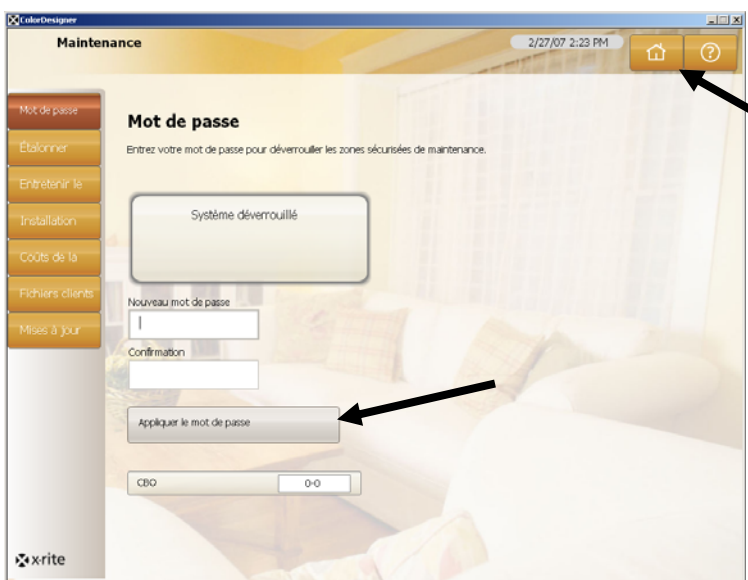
ColorDesigner

Maintenance

2/27/07 2:23 PM

Mot de passe
Étalonner
Entretenir le
Installation
Coûts de la
Fichiers clients
Mises à jour

Mot de passe

Entrez votre mot de passe pour déverrouiller les zones sécurisées de maintenance.

Système déverrouillé

Nouveau mot de passe

Confirmation

Appliquer le mot de passe

CBO
0-0

x-rite